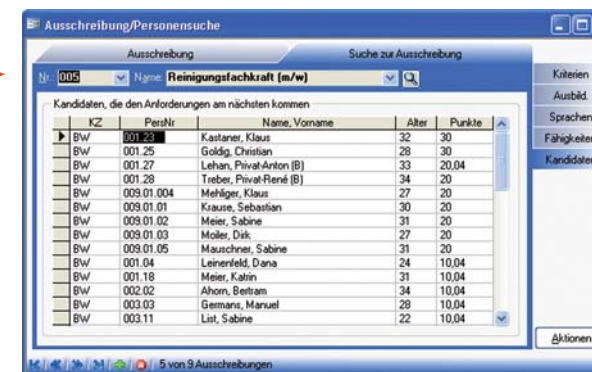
Ausschreibung/Personensuche

Ausschreibung | Suche zur Ausschreibung

Nr. 005 Name Reinigungsfachkraft (m/w)

Kriterien
Ausbild.
Sprachen
Fähigkeiten
Kandidaten

Kandidaten, die den Anforderungen am nächsten kommen

| KZ | PersNr | Name, Vorname | Alter | Punkte |
|---|---|---|---|---|
| BW | 001.23 | Kastaner, Klaus | 32 | 30 |
| BW | 001.25 | Goldig, Christian | 28 | 30 |
| BW | 001.27 | Lehan, Privat-Anton (B) | 33 | 20,04 |
| BW | 001.28 | Treber, Privat-René (B) | 34 | 20 |
| BW | 009.01.004 | Mehliger, Klaus | 27 | 20 |
| BW | 009.01.01 | Krause, Sebastian | 30 | 20 |
| BW | 009.01.02 | Meier, Sabine | 31 | 20 |
| BW | 009.01.03 | Moiler, Dirk | 27 | 20 |
| BW | 009.01.05 | Mauschner, Sabine | 31 | 20 |
| BW | 001.04 | Leinenfeld, Dana | 24 | 10,04 |
| BW | 001.18 | Meier, Katrin | 31 | 10,04 |
| BW | 002.02 | Ahorn, Bertram | 34 | 10,04 |
| BW | 003.03 | Germans, Manuel | 28 | 10,04 |
| BW | 003.11 | List, Sabine | 22 | 10,04 |

Aktionen

5 von 9 Ausschreibungen